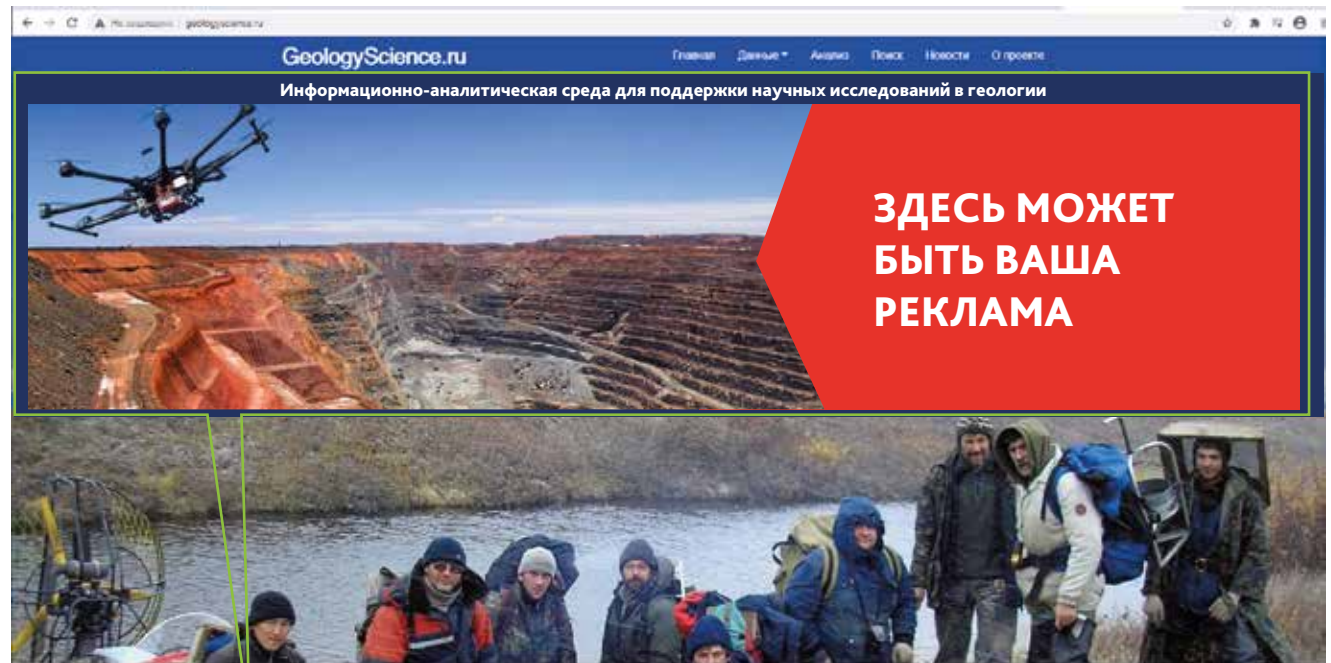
Не защищено | geologyscience.ru

GeologyScience.ru

Главная Данные Анализ Поиск Новости О проекте

Информационно-аналитическая среда для поддержки научных исследований в геологии

ЗДЕСЬ МОЖЕТ БЫТЬ ВАША РЕКЛАМА